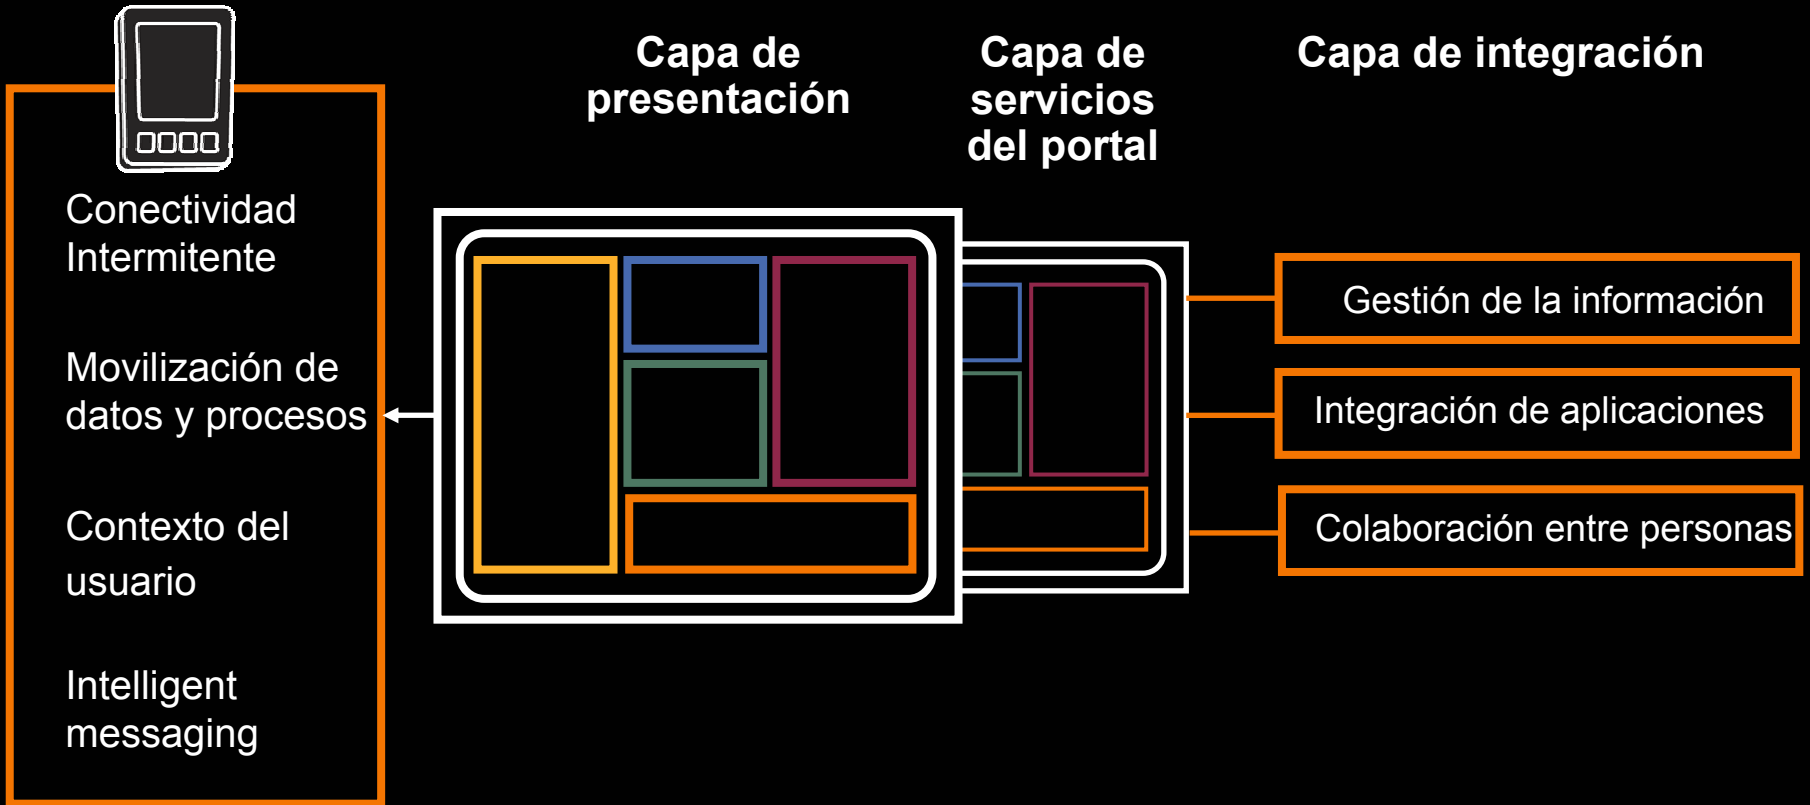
Conectividad Intermitente

Movilización de datos y procesos

Contexto del usuario

Intelligent messaging

Capa de presentación

Capa de servicios del portal

Capa de integración

Gestión de la información

Integración de aplicaciones

Colaboración entre personas